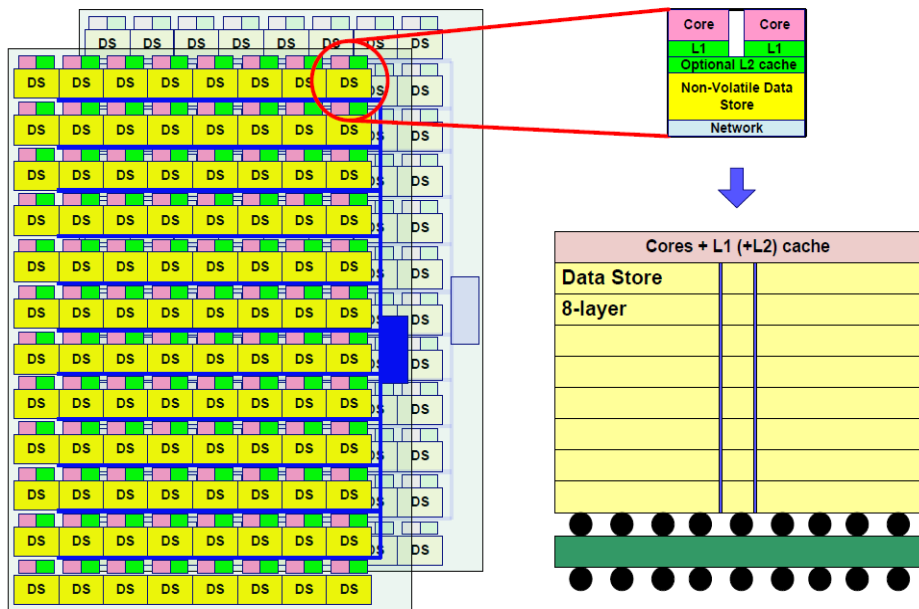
DS DS DS DS DS DS DS DS
DS DS DS DS DS DS DS DS DS
DS DS DS DS DS DS DS DS DS
DS DS DS DS DS DS DS DS DS
DS DS DS DS DS DS DS DS DS
DS DS DS DS DS DS DS DS DS
DS DS DS DS DS DS DS DS DS
DS DS DS DS DS DS DS DS DS
DS DS DS DS DS DS DS DS DS
DS DS DS DS DS DS DS DS DS
DS DS DS DS DS DS DS DS DS
DS DS DS DS DS DS DS DS DS
DS DS DS DS DS DS DS DS DS
DS DS DS DS DS DS DS DS

Core Core
L1 L1
Optional L2 cache
Non-Volatile Data Store
Network

Cores + L1 (+L2) cache
Data Store
8-layer